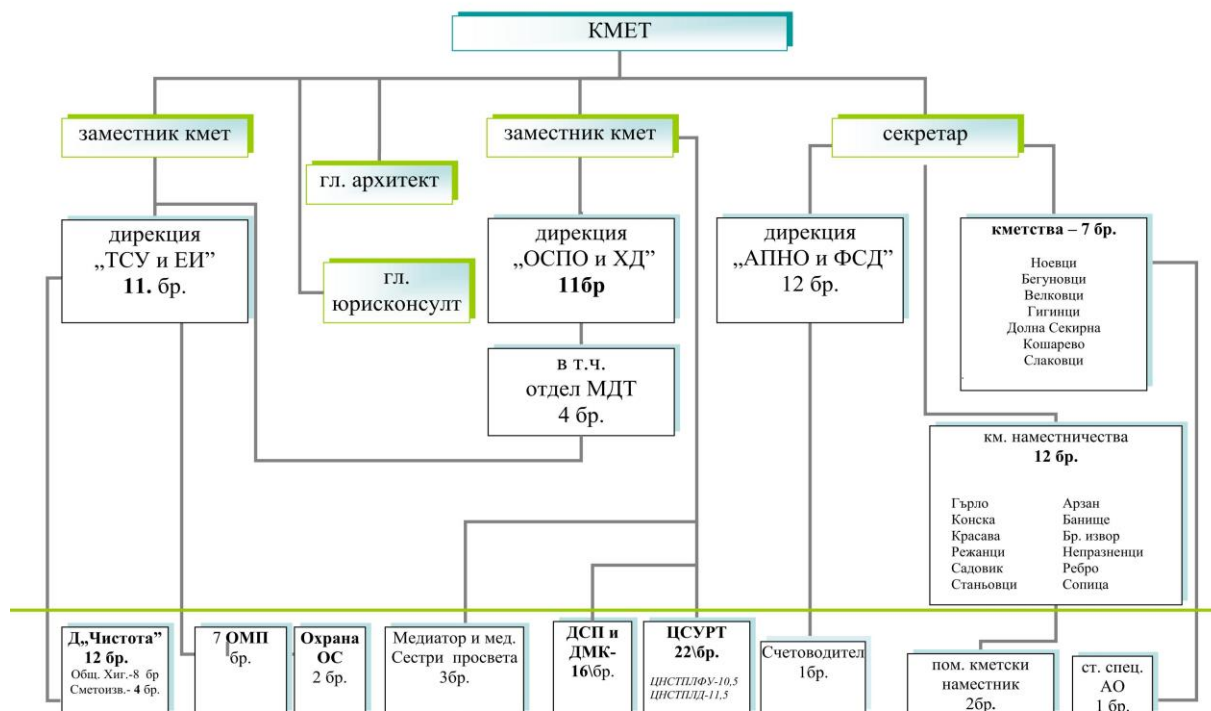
КМЕТ

заместник кмет

гл. архитект

заместник кмет

секретар

дирекция „ТСУ и ЕИ" 11. бр.

гл. юрисконсулт

дирекция „ОСПО и ХД" 11бр

в т.ч. отдел МДТ 4 бр.

дирекция „АПНО и ФСД" 12 бр.

кметства – 7 бр.

Ноевци
Бегуновци
Велковци
Гигинци
Долна Секирна
Кошарево
Слаковци

км. наместничества 12 бр.

Гърло
Конска
Красава
Режанци
Садовик
Станьовци

Арзан
Банище
Бр. извор
Непразненци
Ребро
Сопица

Д„Чистота" 12 бр.
Общ. Хиг.-8 бр
Сметоизв.- 4 бр.

7 ОМП бр.

Охрана ОС 2 бр.

Медиатор и мед. Сестри просвета 3бр.

ДСП и ДМК-16\бр.

ЦСУРТ 22\бр.
ЦНСТПЛФУ-10,5
ЦНСТПЛД-11,5

Счетоводител 1бр.

пом. кметски наместник 2бр.

ст. спец. АО 1 бр.